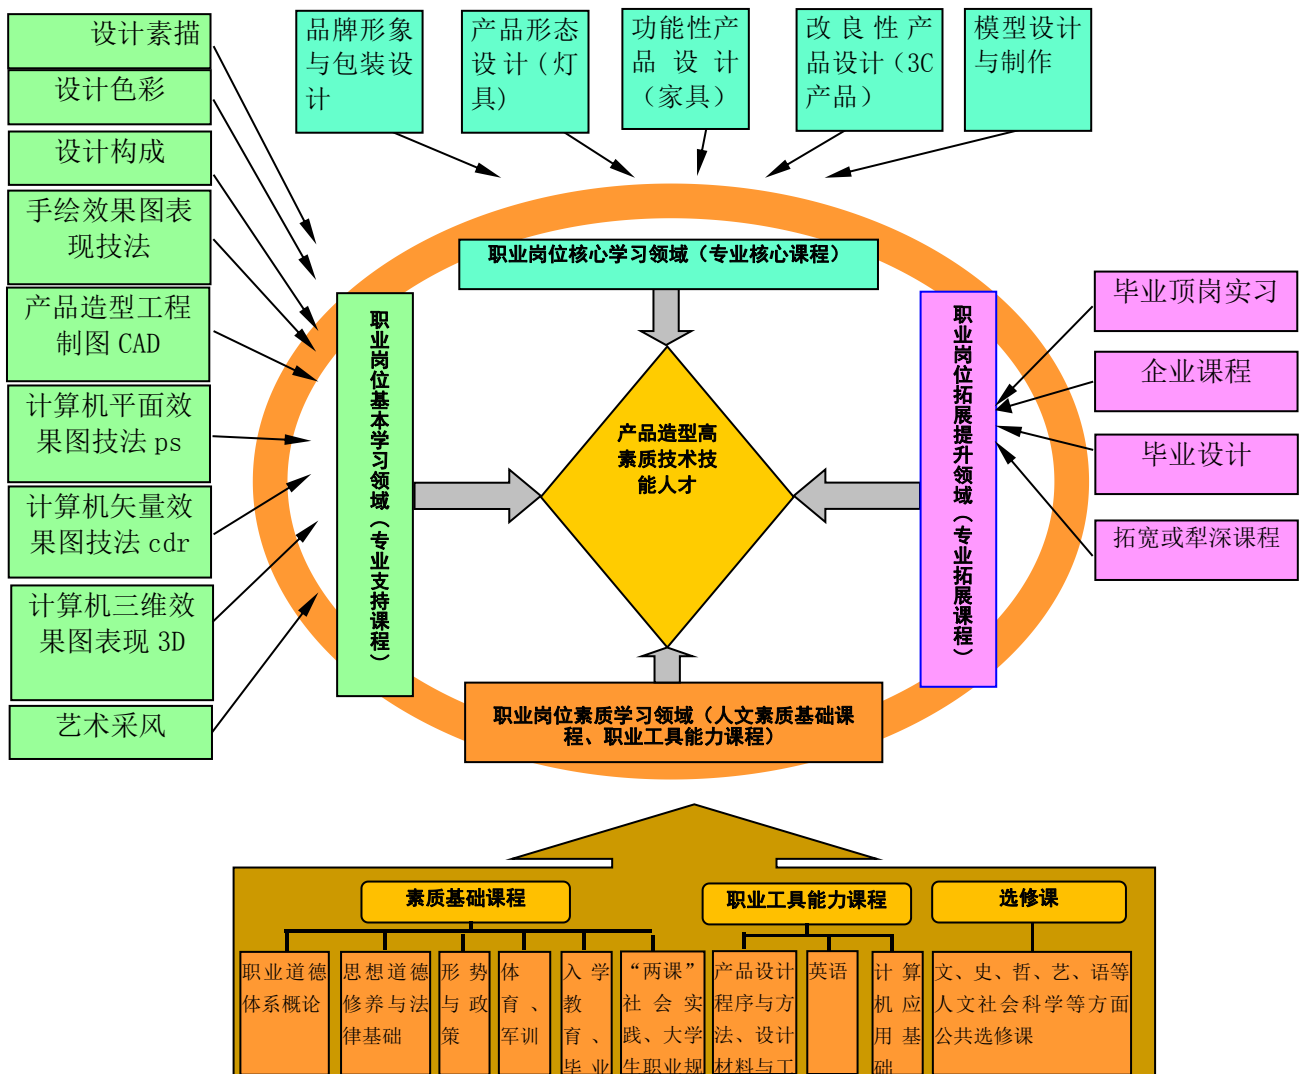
设计素描

设计色彩

设计构成

手绘效果图表现技法

产品造型工程制图 CAD

计算机平面效果图技法 ps

计算机矢量效果图技法 cdr

计算机三维效果图表现 3D

艺术采风

品牌形象与包装设计

产品形态设计（灯具）

功能性产品设计（家具）

改良性产品设计（3C产品）

模型设计与制作

职业岗位核心学习领域（专业核心课程）

职业岗位基本学习领域（专业支持课程）

产品造型高素质技术技能人才

职业岗位拓展提升领域（专业拓展课程）

毕业顶岗实习

企业课程

毕业设计

拓宽或犁深课程

职业岗位素质学习领域（人文素质基础课程、职业工具能力课程）

素质基础课程

职业工具能力课程

选修课

职业道德体系概论

思想道德修养与法律基础

形势与政策

体育、军训

入学教育、毕业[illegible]

“两课”社会实践、大学生职业规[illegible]

产品设计程序与方法、设计材料与工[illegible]

英语

计算机应用基础

文、史、哲、艺、语等人文社会科学等方面公共选修课